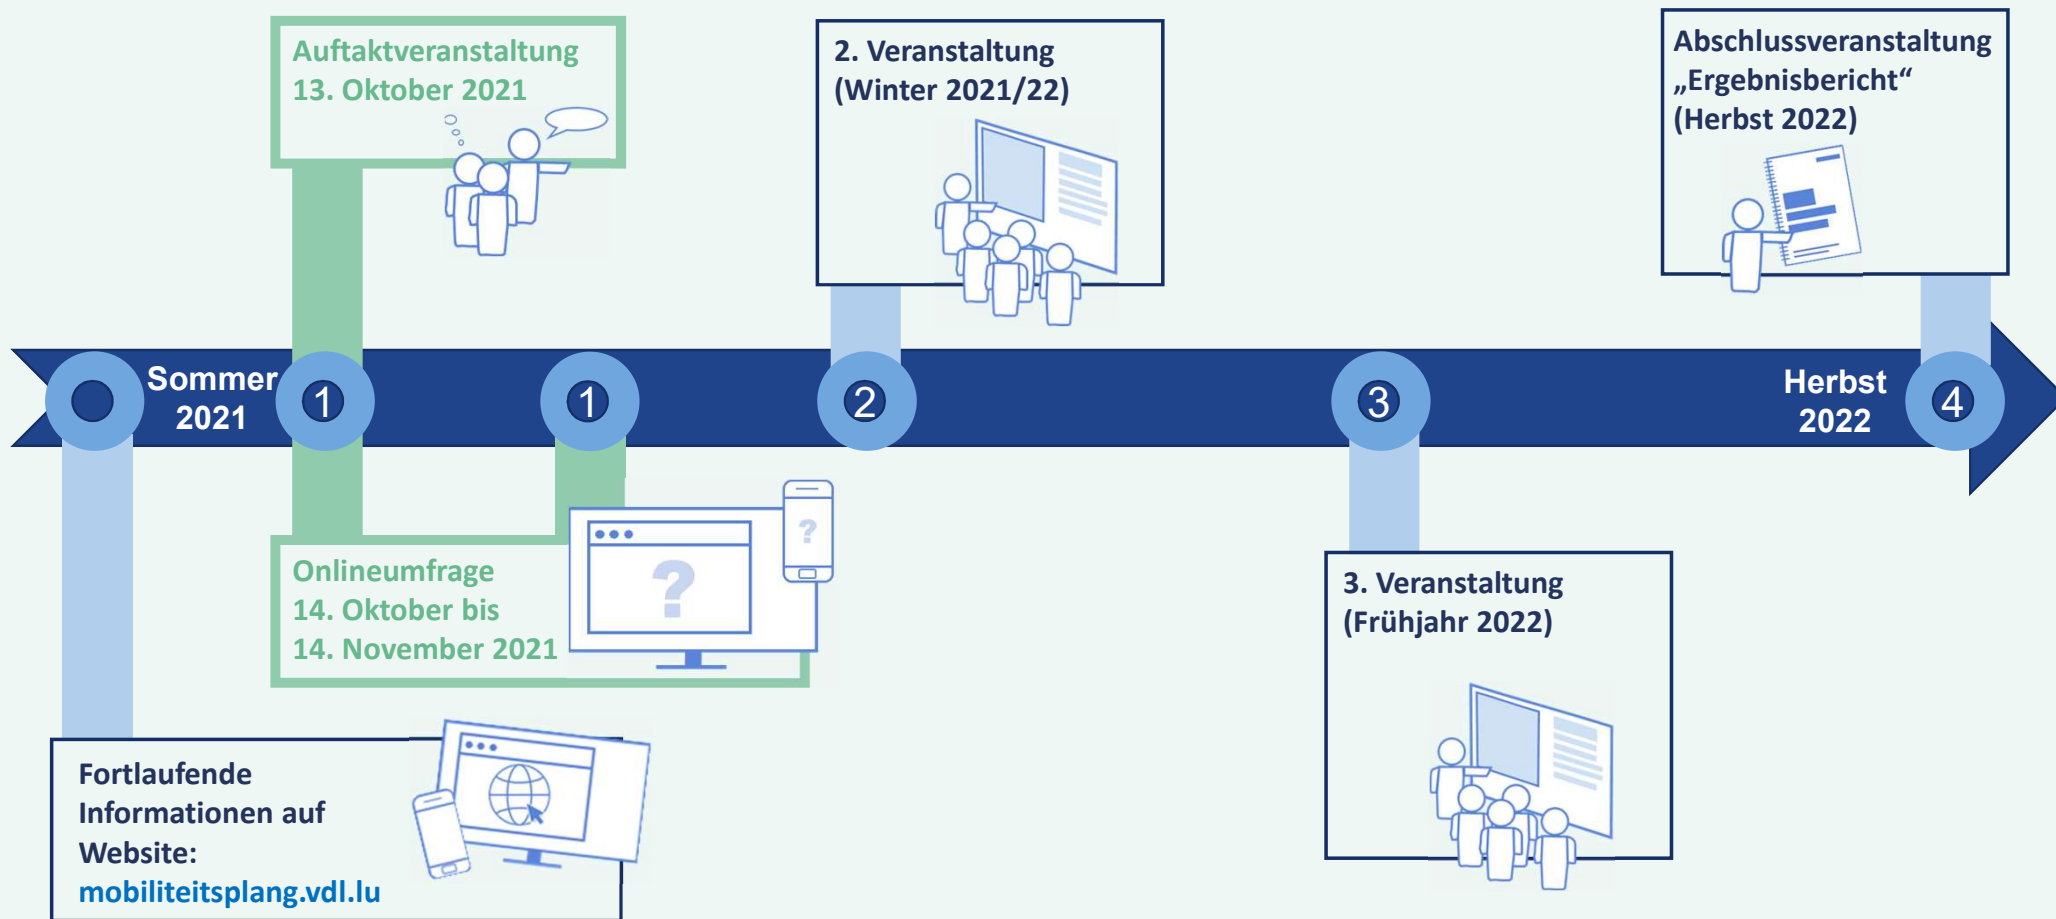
Auftaktveranstaltung
13. Oktober 2021

2. Veranstaltung
(Winter 2021/22)

Abschlussveranstaltung
„Ergebnisbericht“
(Herbst 2022)

Sommer 2021

1

1

2

3

Herbst 2022

4

Onlineumfrage
14. Oktober bis
14. November 2021

?

?

3. Veranstaltung
(Frühjahr 2022)

Fortlaufende Informationen auf Website:
mobiliteitsplang.vdl.lu